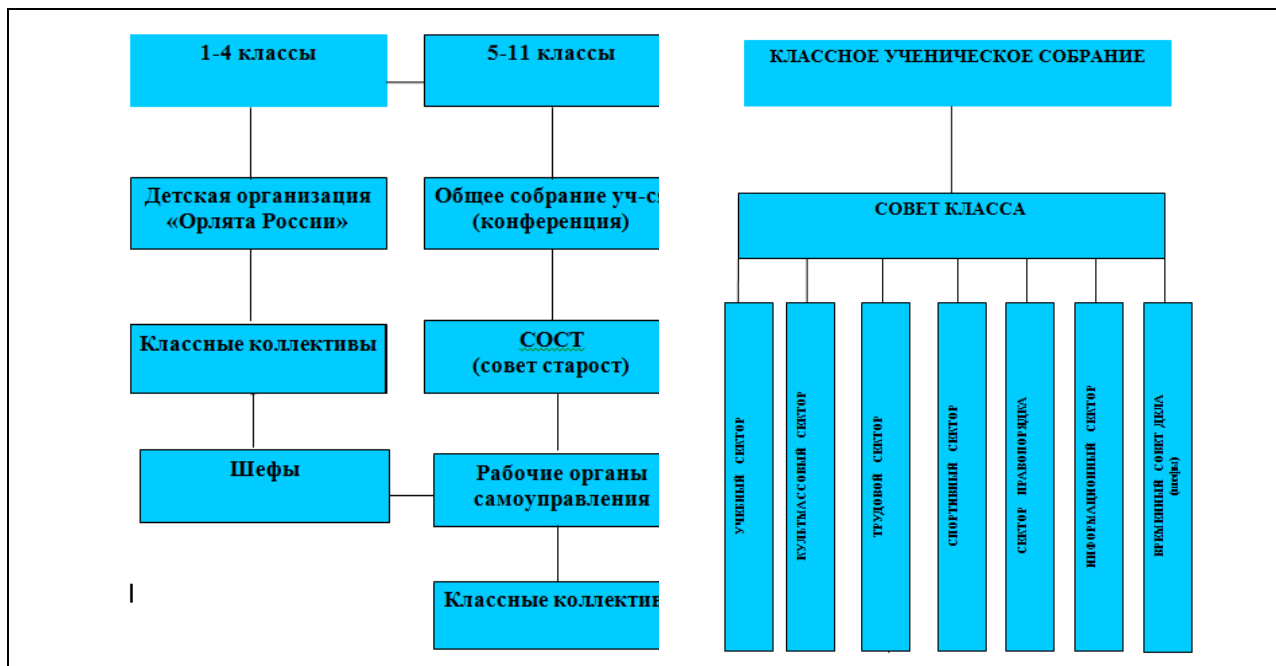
1-4 классы

5-11 классы

Детская организация «Орлята России»

Общее собрание уч-с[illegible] (конференция)

Классные коллективы

СОСТ (совет старост)

Шефы

Рабочие органы самоуправления

Классные коллектив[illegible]

КЛАССНОЕ УЧЕНИЧЕСКОЕ СОБРАНИЕ

СОВЕТ КЛАССА

УЧЕБНЫЙ СЕКТОР

КУЛЬТМАССОВЫЙ СЕКТОР

ТРУДОВОЙ СЕКТОР

СПОРТИВНЫЙ СЕКТОР

СЕКТОР ПРАВОПОРЯДКА

ИНФОРМАЦИОННЫЙ СЕКТОР

ВРЕМЕННЫЙ СОВЕТ ДЕЛА ([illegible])